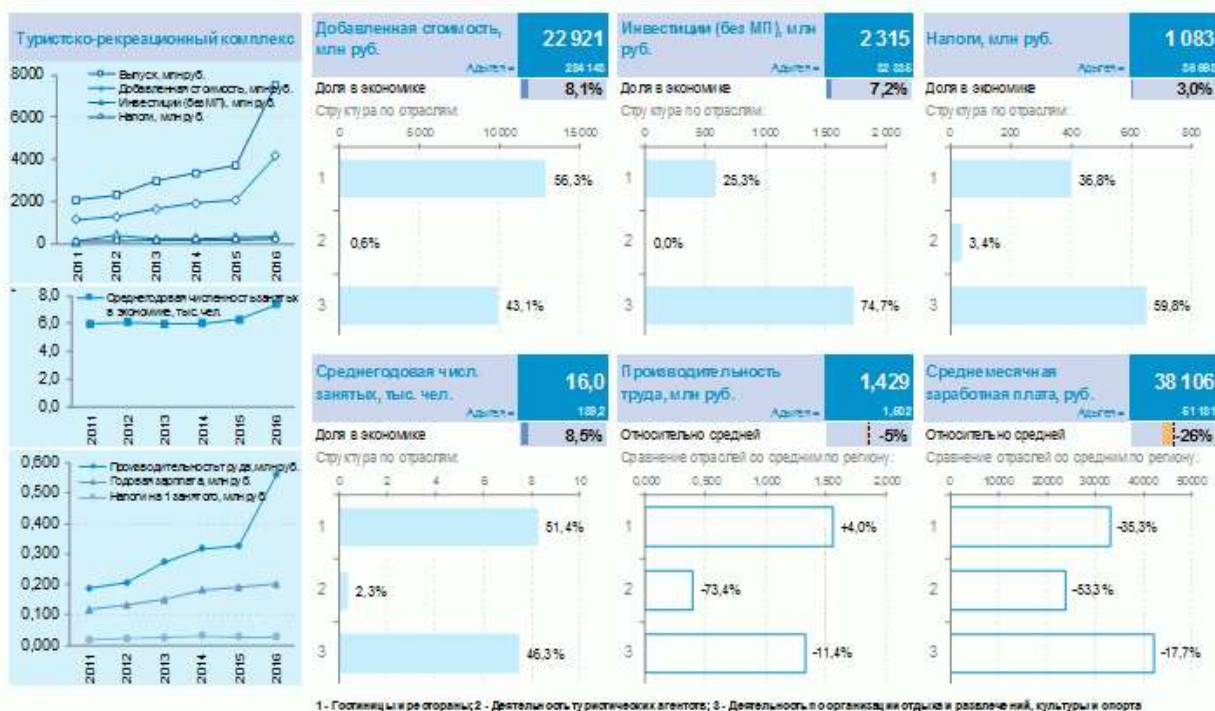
Туристско-рекреационный комплекс

8000
6000
4000
2000
0
Выпуск, млн руб.
Добавленная стоимость, млн руб.
Инвестиции (без МП), млн руб.
Налоги, млн руб.
2011
2012
2013
2014
2015
2016

8,0
6,0
4,0
2,0
0,0
Среднегодовая численность занятых в экономике, тыс чел.
2011
2012
2013
2014
2015
2016

0,600
0,500
0,400
0,300
0,200
0,100
0,000
Производительность труда, млн руб.
Годовая зарплата, млн руб.
Налоги на 1 занятого, млн руб.
2011
2012
2013
2014
2015
2016

Добавленная стоимость, млн руб.
22 921
Адыгея =
284 145
Доля в экономике
8,1%
Структура по отраслям:
0
5 000
10 000
15 000
1
56,3%
2
0,6%
3
43,1%

Инвестиции (без МП), млн руб.
2 315
Адыгея =
32 336
Доля в экономике
7,2%
Структура по отраслям:
0
500
1 000
1 500
2 000
1
25,3%
2
0,0%
3
74,7%

Налоги, млн руб.
1 083
Адыгея =
36 665
Доля в экономике
3,0%
Структура по отраслям:
0
200
400
600
800
1
36,8%
2
3,4%
3
59,8%

Среднегодовая числ. занятых, тыс. чел.
16,0
Адыгея =
189,2
Доля в экономике
8,5%
Структура по отраслям:
0
2
4
6
8
10
1
51,4%
2
2,3%
3
46,3%

Производительность труда, млн руб.
1,429
Адыгея =
1,502
Относительно средней
-5%
Сравнение отраслей со средним по региону:
0,000
0,500
1,000
1,500
2,000
1
+4,0%
2
-73,4%
3
-11,4%

Среднемесячная заработная плата, руб.
38 106
Адыгея =
51 181
Относительно средней
-26%
Сравнение отраслей со средним по региону:
0
10000
20000
30000
40000
50000
1
-35,3%
2
-53,3%
3
-17,7%

1 - Гостиницы и рестораны; 2 - Деятельность туристических агентов; 3 - Деятельность по организации отдыха и развлечений, культуры и спорта